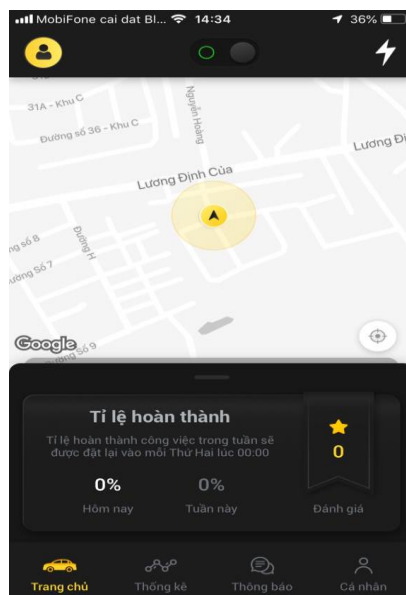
MobiFone cai dat Bl... 14:34 36%

31A - Khu C
Đường số 36 - Khu C
Nguyễn Hoàng
Lương Đì
Lương Định Của
ng số 8
Đường H
ường Số 7
ng số 9
Google

Tỉ lệ hoàn thành
Tỉ lệ hoàn thành công việc trong tuần sẽ được đặt lại vào mỗi Thứ Hai lúc 00:00

0%
Hôm nay

0%
Tuần này

0
Đánh giá

Trang chủ
Thống kê
Thông báo
Cá nhân